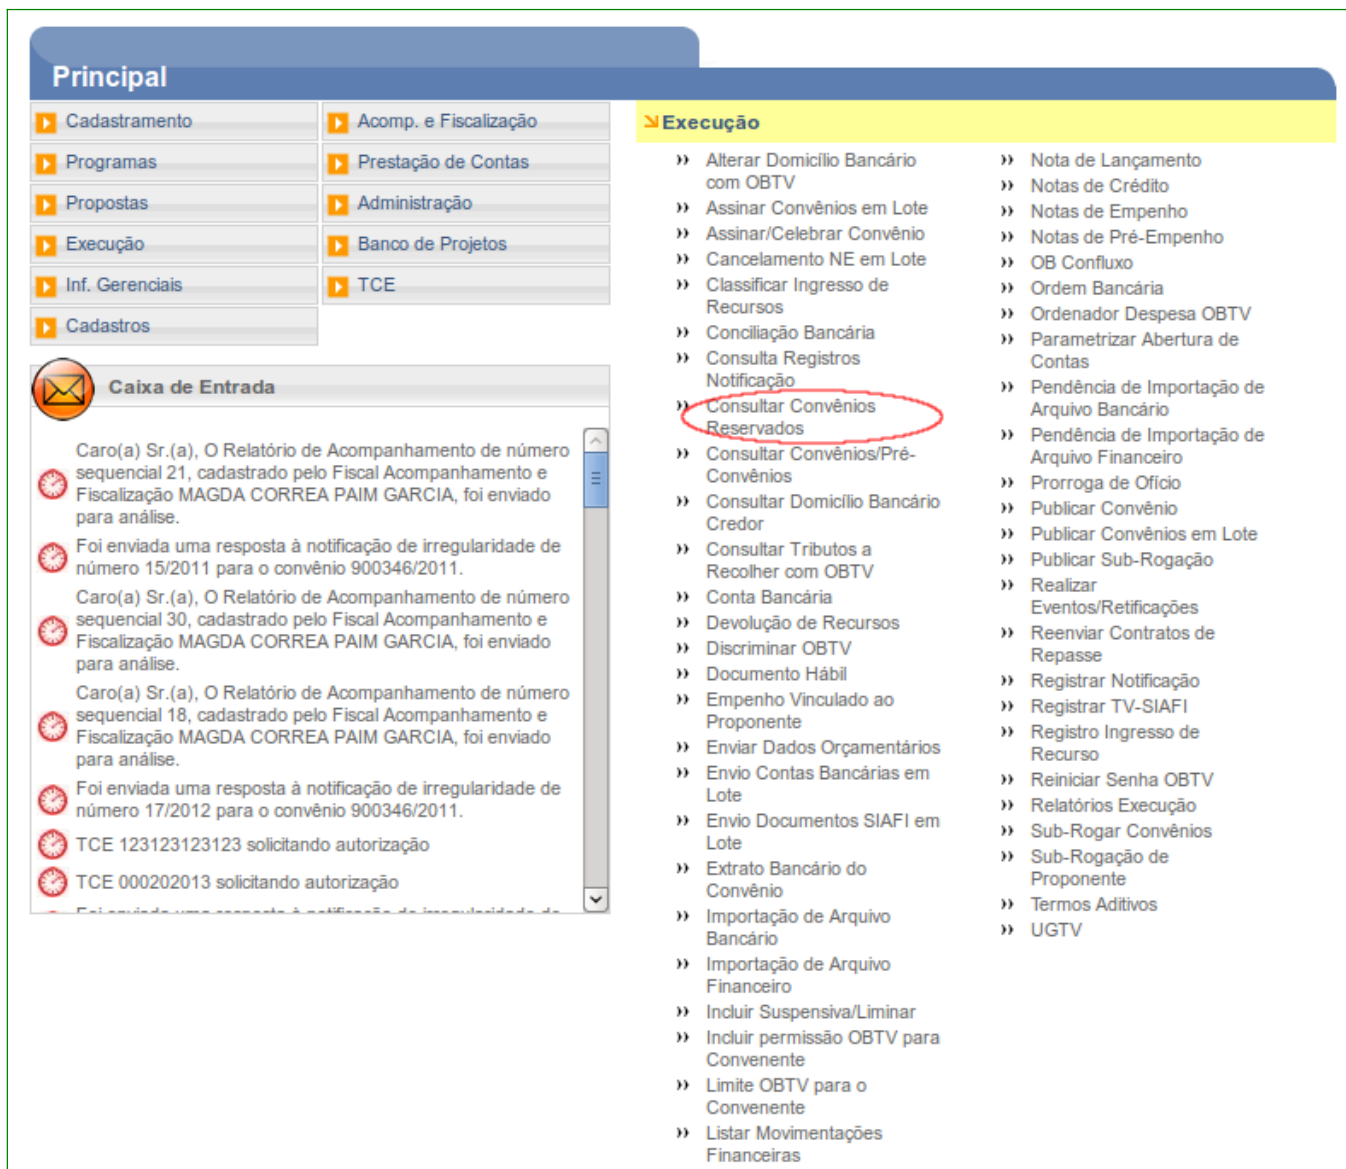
Principal

Cadastramento
Acomp. e Fiscalização
Programas
Prestação de Contas
Propostas
Administração
Execução
Banco de Projetos
Inf. Gerenciais
TCE
Cadastros

Caixa de Entrada

Caro(a) Sr.(a), O Relatório de Acompanhamento de número sequencial 21, cadastrado pelo Fiscal Acompanhamento e Fiscalização MAGDA CORREA PAIM GARCIA, foi enviado para análise.

Foi enviada uma resposta à notificação de irregularidade de número 15/2011 para o convênio 900346/2011.

Caro(a) Sr.(a), O Relatório de Acompanhamento de número sequencial 30, cadastrado pelo Fiscal Acompanhamento e Fiscalização MAGDA CORREA PAIM GARCIA, foi enviado para análise.

Caro(a) Sr.(a), O Relatório de Acompanhamento de número sequencial 18, cadastrado pelo Fiscal Acompanhamento e Fiscalização MAGDA CORREA PAIM GARCIA, foi enviado para análise.

Foi enviada uma resposta à notificação de irregularidade de número 17/2012 para o convênio 900346/2011.

TCE 123123123123 solicitando autorização

TCE 000202013 solicitando autorização

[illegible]

Execução

Alterar Domicílio Bancário com OBTV
Assinar Convênios em Lote
Assinar/Celebrar Convênio
Cancelamento NE em Lote
Classificar Ingresso de Recursos
Conciliação Bancária
Consulta Registros Notificação
Consultar Convênios Reservados
Consultar Convênios/Pré-Convênios
Consultar Domicílio Bancário Credor
Consultar Tributos a Recolher com OBTV
Conta Bancária
Devolução de Recursos
Discriminar OBTV
Documento Hábil
Empenho Vinculado ao Proponente
Enviar Dados Orçamentários
Envio Contas Bancárias em Lote
Envio Documentos SIAFI em Lote
Extrato Bancário do Convênio
Importação de Arquivo Bancário
Importação de Arquivo Financeiro
Incluir Suspensiva/Liminar
Incluir permissão OBTV para Convenente
Limite OBTV para o Convenente
Listar Movimentações Financeiras

Nota de Lançamento
Notas de Crédito
Notas de Empenho
Notas de Pré-Empenho
OB Confluxo
Ordem Bancária
Ordenador Despesa OBTV
Parametrizar Abertura de Contas
Pendência de Importação de Arquivo Bancário
Pendência de Importação de Arquivo Financeiro
Prorroga de Ofício
Publicar Convênio
Publicar Convênios em Lote
Publicar Sub-Rogação
Realizar Eventos/Retificações
Reenviar Contratos de Repasse
Registrar Notificação
Registrar TV-SIAFI
Registro Ingresso de Recurso
Reiniciar Senha OBTV
Relatórios Execução
Sub-Rogar Convênios
Sub-Rogação de Proponente
Termos Aditivos
UGTV